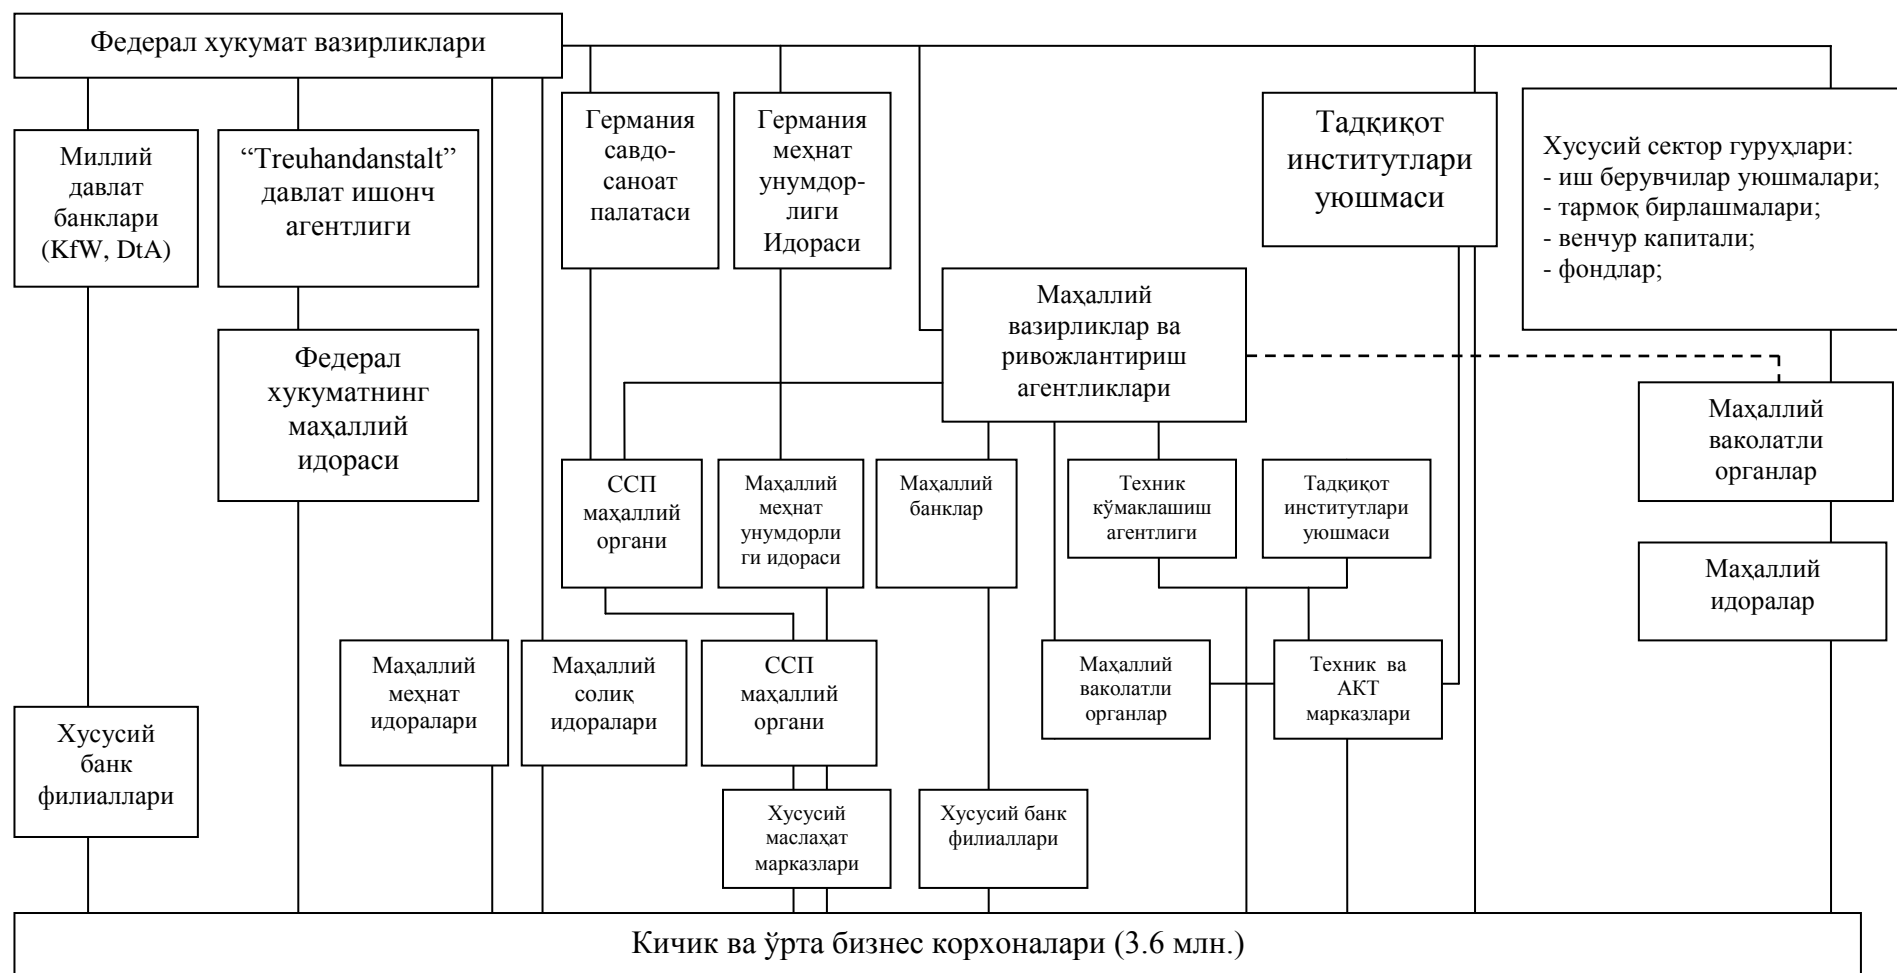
Федерал хукумат вазирликлари

Миллий давлат банклари (KfW, DtA)

“Treuhandanstalt” давлат ишонч агентлиги

Германия савдо-саноат палатаси

Германия меҳнат унумдорлиги Идораси

Тадқиқот институтлари уюшмаси

Хусусий сектор гуруҳлари:
- иш берувчилар уюшмалари;
- тармоқ бирлашмалари;
- венчур капитали;
- фондлар;

Федерал хукуматнинг маҳаллий идораси

Маҳаллий вазирликлар ва ривожлантириш агентликлари

Маҳаллий ваколатли органлар

ССП маҳаллий органи

Маҳаллий меҳнат унумдорлиги идораси

Маҳаллий банклар

Техник кўмаклашиш агентлиги

Тадқиқот институтлари уюшмаси

Маҳаллий идоралар

Маҳаллий меҳнат идоралари

Маҳаллий солиқ идоралари

ССП маҳаллий органи

Маҳаллий ваколатли органлар

Техник ва АКТ марказлари

Хусусий банк филиаллари

Хусусий маслаҳат марказлари

Хусусий банк филиаллари

Кичик ва ўрта бизнес корхоналари (3.6 млн.)